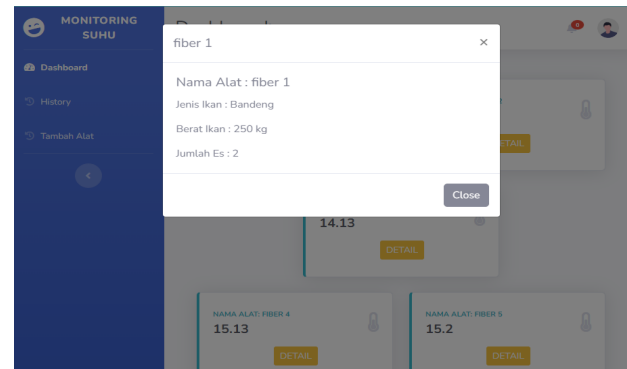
MONITORING SUHU

Dashboard

History

Tambah Alat

Dashboard

fiber 1

×

Nama Alat : fiber 1

Jenis Ikan : Bandeng

Berat Ikan : 250 kg

Jumlah Es : 2

Close

DETAIL

14.13

DETAIL

NAMA ALAT: FIBER 4

15.13

DETAIL

NAMA ALAT: FIBER 5

15.2

DETAIL